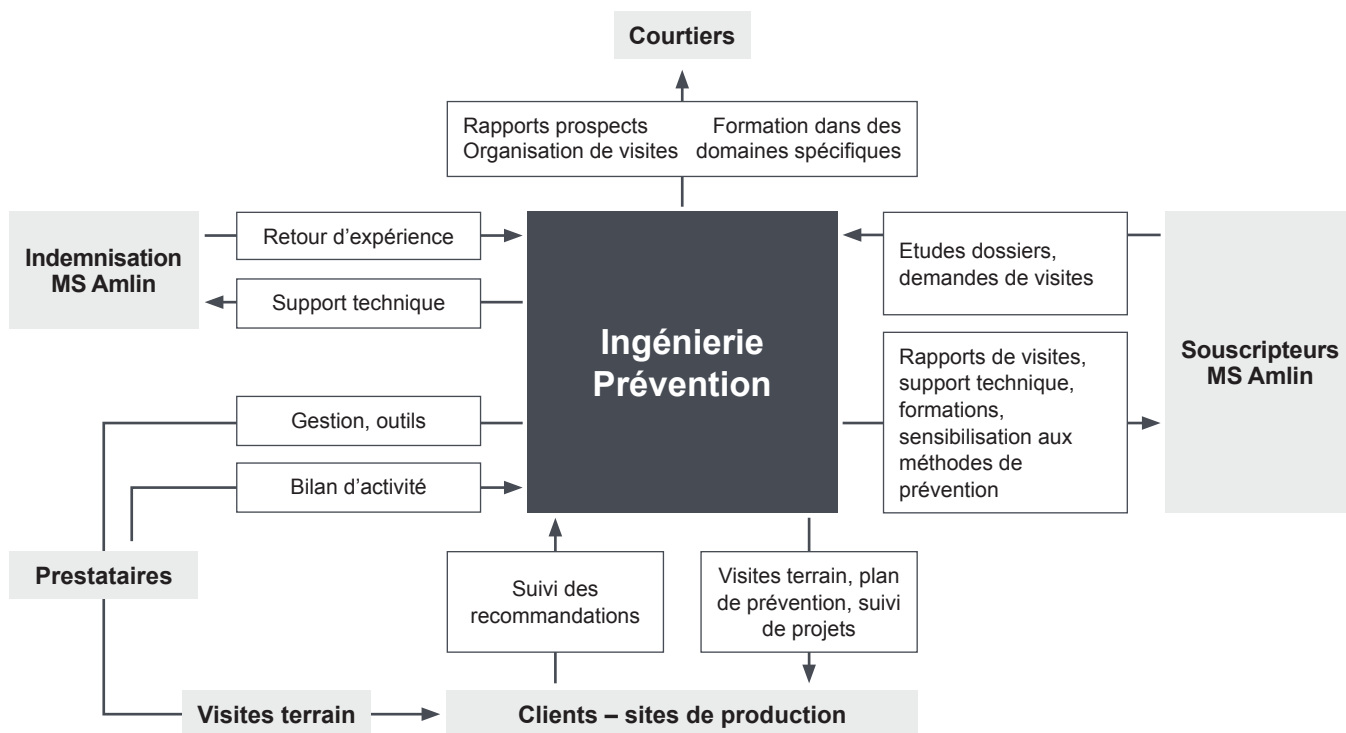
Courtiers

Rapports prospects
Organisation de visites

Formation dans des domaines spécifiques

Indemnisation MS Amlin

Retour d'expérience

Support technique

Ingénierie Prévention

Etudes dossiers, demandes de visites

Rapports de visites, support technique, formations, sensibilisation aux méthodes de prévention

Souscripteurs MS Amlin

Gestion, outils

Bilan d'activité

Prestataires

Suivi des recommandations

Visites terrain, plan de prévention, suivi de projets

Visites terrain

Clients – sites de production